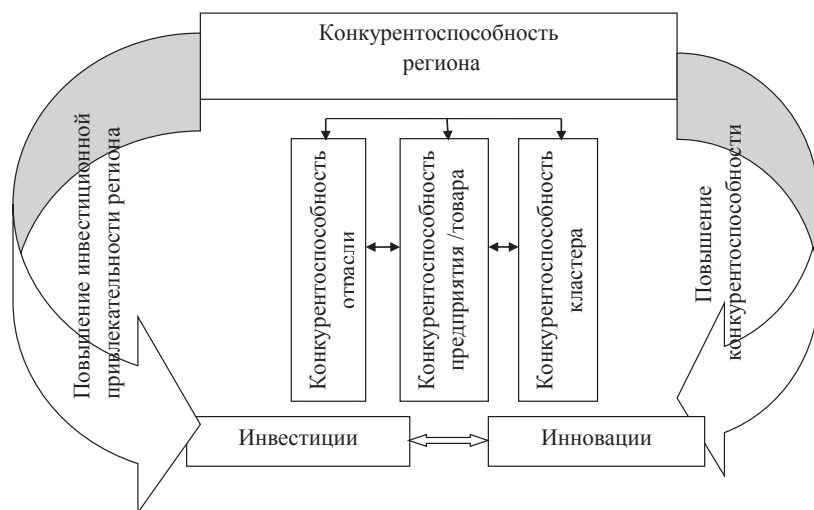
Конкурентоспособность региона

Повышение инвестиционной привлекательности региона

Конкурентоспособность отрасли

Конкурентоспособность предприятия /товара

Конкурентоспособность кластера

Повышение конкурентоспособности

Инвестиции

Инновации